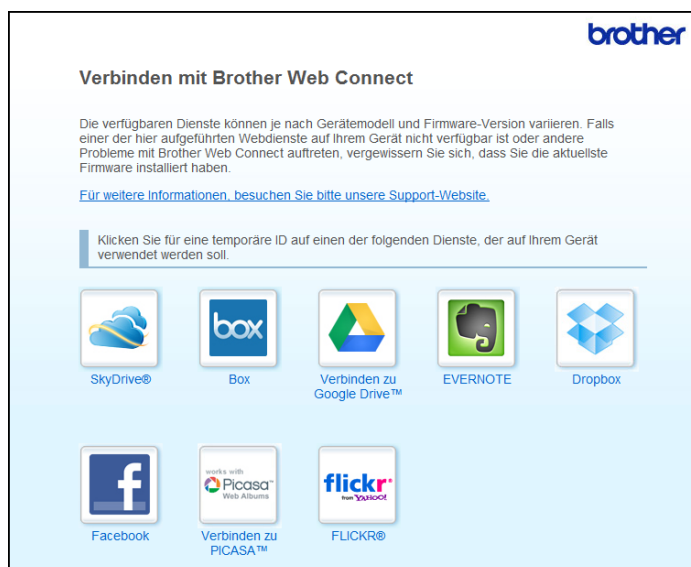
brother

Verbinden mit Brother Web Connect

Die verfügbaren Dienste können je nach Gerätemodell und Firmware-Version variieren. Falls einer der hier aufgeführten Webdienste auf Ihrem Gerät nicht verfügbar ist oder andere Probleme mit Brother Web Connect auftreten, vergewissern Sie sich, dass Sie die aktuellste Firmware installiert haben.

Für weitere Informationen, besuchen Sie bitte unsere Support-Website.

Klicken Sie für eine temporäre ID auf einen der folgenden Dienste, der auf Ihrem Gerät verwendet werden soll.

box

SkyDrive®

Box

Verbinden zu Google Drive™

EVERNOTE

Dropbox

f

works with Picasa Web Albums

flickr from YAHOO!

Facebook

Verbinden zu PICASA™

FLICKR®